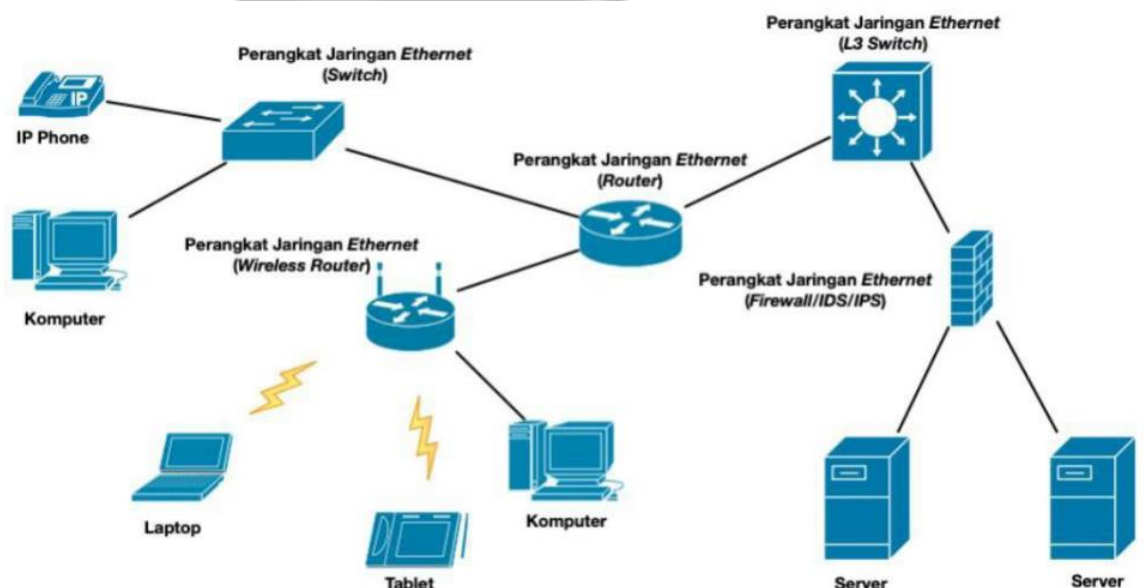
Perangkat Jaringan Ethernet
(L3 Switch)

Perangkat Jaringan Ethernet
(Switch)

IP

IP Phone

Perangkat Jaringan Ethernet
(Router)

Perangkat Jaringan Ethernet
(Wireless Router)

Perangkat Jaringan Ethernet
(Firewall/IDS/IPS)

Komputer

Laptop

Tablet

Komputer

Server

Server